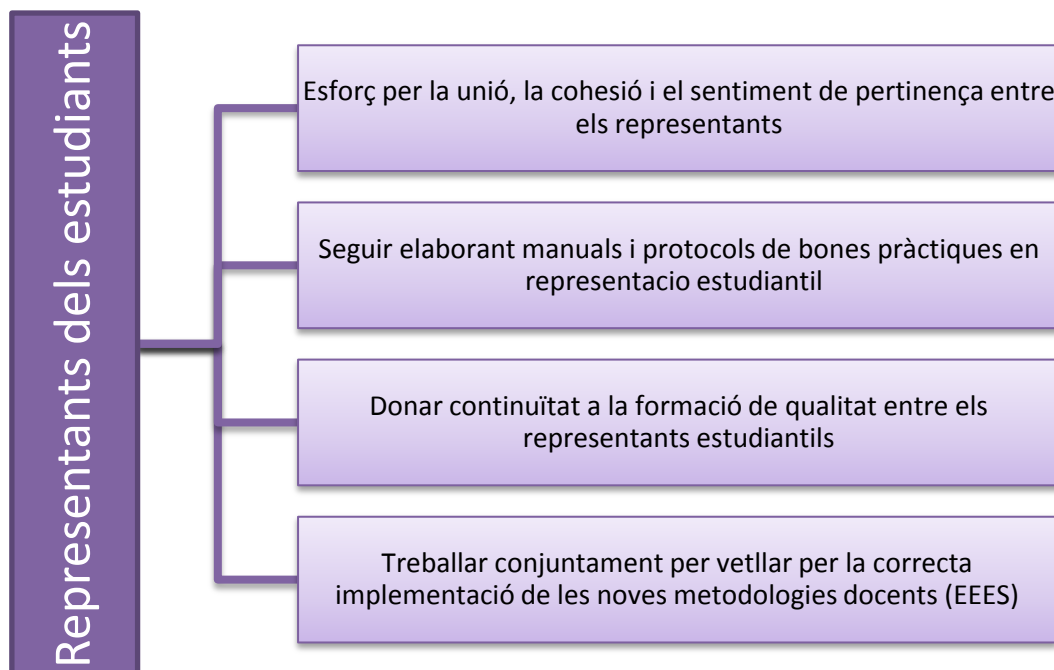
Representants dels estudiants

Esforç per la unió, la cohesió i el sentiment de pertinença entre els representants

Seguir elaborant manuals i protocols de bones pràctiques en representacio estudiantil

Donar continuïtat a la formació de qualitat entre els representants estudiantils

Treballar conjuntament per vetllar per la correcta implementació de les noves metodologies docents (EEES)